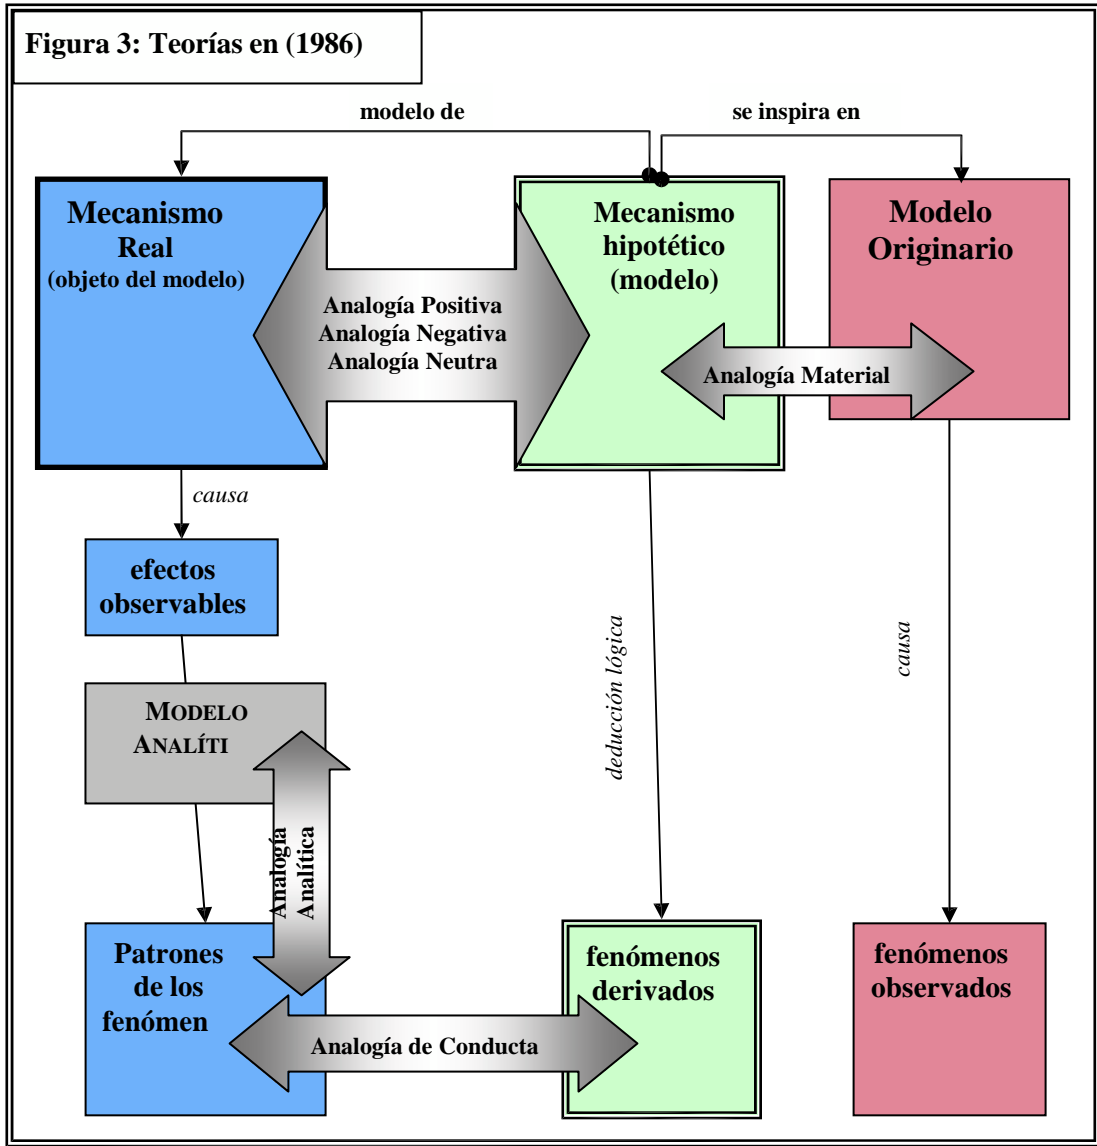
Figura 3: Teorías en (1986)

modelo de

se inspira en

Mecanismo Real (objeto del modelo)

Analogía Positiva
Analogía Negativa
Analogía Neutra

Mecanismo hipotético (modelo)

Modelo Originario

Analogía Material

causa

efectos observables

deducción lógica

causa

MODELO ANALÍTI

Analogía Analítica

Patrones de los fenómen

fenómenos derivados

fenómenos observados

Analogía de Conducta